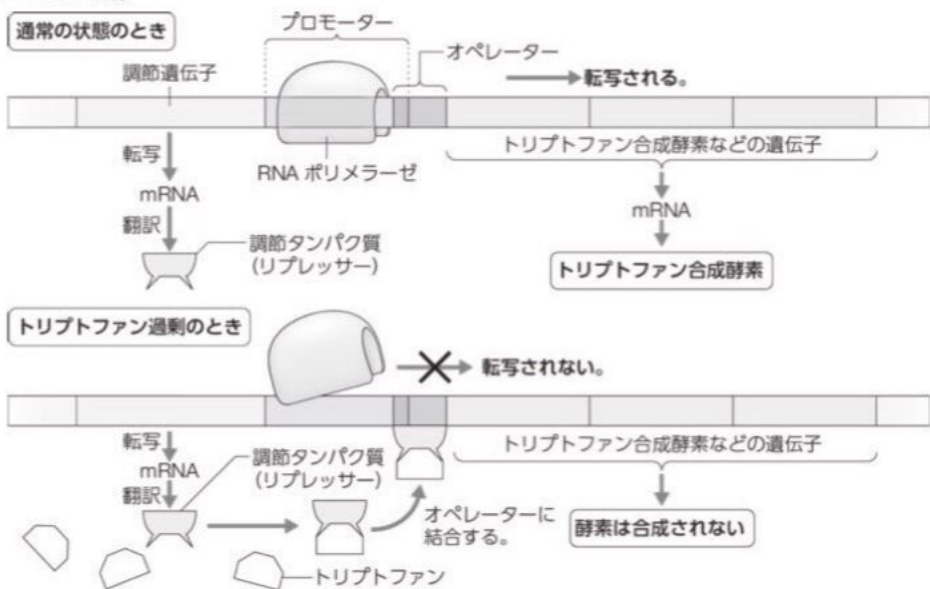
通常の状態のとき

プロモーター

オペレーター

調節遺伝子

転写される。

転写

RNA ポリメラーゼ

トリプトファン合成酵素などの遺伝子

mRNA

mRNA

翻訳

調節タンパク質
(リプレッサー)

トリプトファン合成酵素

トリプトファン過剰のとき

転写されない。

転写

トリプトファン合成酵素などの遺伝子

mRNA

調節タンパク質
(リプレッサー)

翻訳

オペレーターに
結合する。

酵素は合成されない

トリプトファン